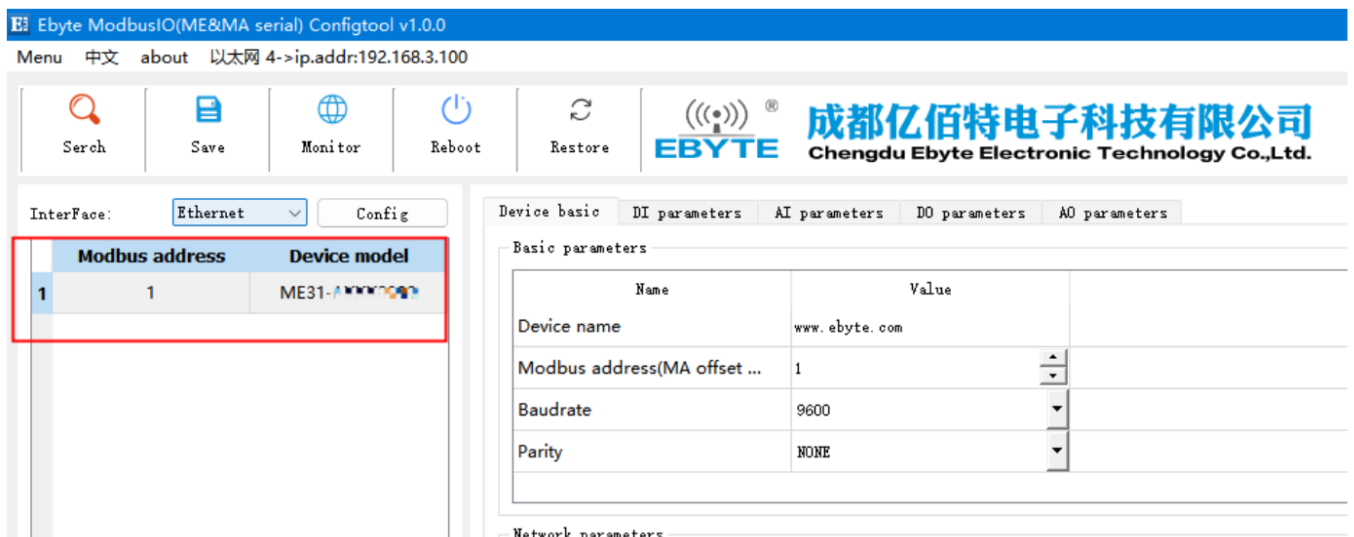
Ebyte ModbusIO(ME&MA serial) Configtool v1.0.0

Menu 中文 about 以太网 4->ip.addr:192.168.3.100

Serch Save Monitor Reboot Restore

EBYTE ®

成都亿佰特电子科技有限公司
Chengdu Ebyte Electronic Technology Co.,Ltd.

InterFace: Ethernet Config

| | Modbus address | Device model |
|---|---|---|
| 1 | 1 | ME31-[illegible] |

Device basic | DI parameters | AI parameters | DO parameters | AO parameters

Basic parameters

| Name | Value |
|---|---|
| Device name | www.ebyte.com |
| Modbus address(MA offset ... | 1 |
| Baudrate | 9600 |
| Parity | NONE |

Network parameters